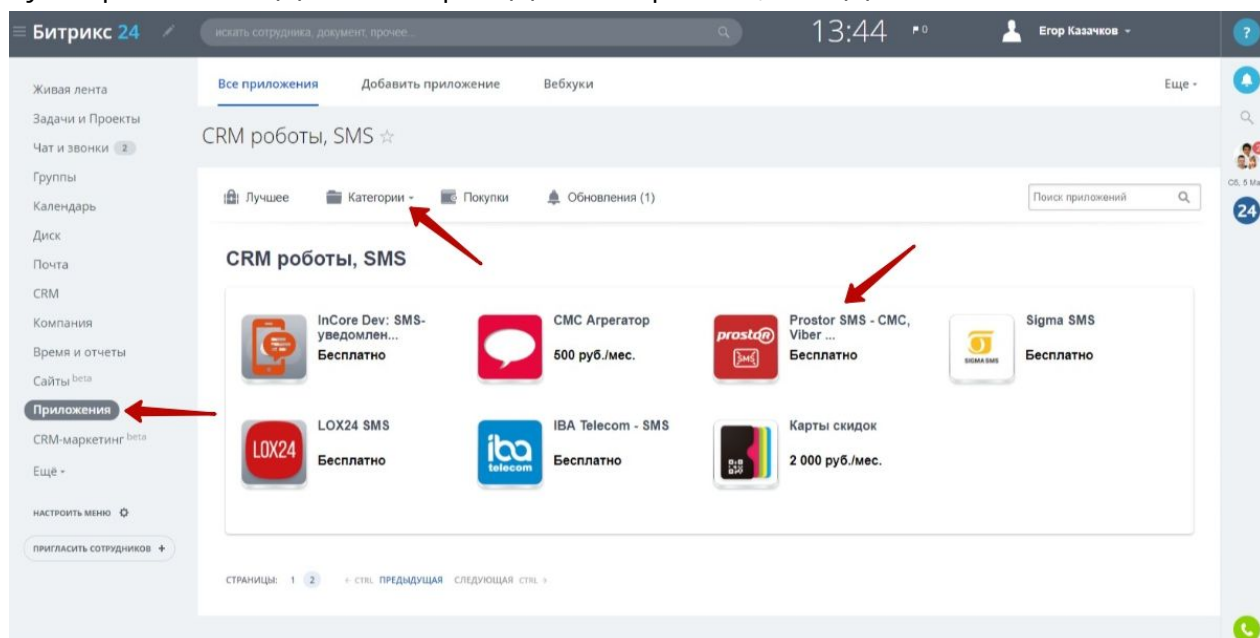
Битрикс 24
искать сотрудника, документ, прочее...
13:44
0
Егор Казачков
?

Живая лента
Задачи и Проекты
Чат и звонки 2
Группы
Календарь
Диск
Почта
CRM
Компания
Время и отчеты
Сайты beta
Приложения
CRM-маркетинг beta
Ещё
НАСТРОИТЬ МЕНЮ
ПРИГЛАСИТЬ СОТРУДНИКОВ +

Все приложения
Добавить приложение
Вебхуки
Еще

CRM роботы, SMS ☆

Лучшее
Категории
Покупки
Обновления (1)
Поиск приложений

CRM роботы, SMS

InCore Dev: SMS-уведомлен...
Бесплатно

СМС Агрегатор
500 руб./мес.

prostor
Prostor SMS - СМС, Viber ...
Бесплатно

SIGMA SMS
Sigma SMS
Бесплатно

LOX24
LOX24 SMS
Бесплатно

iba telecom
IBA Telecom - SMS
Бесплатно

Карты скидок
2 000 руб./мес.

СТРАНИЦЫ: 1 2 ‹ CTRL ПРЕДЫДУЩАЯ СЛЕДУЮЩАЯ CTRL ›

Сб, 5 Ма
24